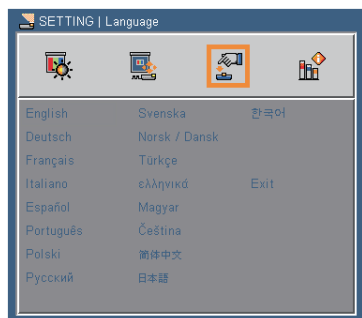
SETTING | Language

| English | Svenska | 한국어 |
|---|---|---|
| Deutsch | Norsk / Dansk | |
| Français | Türkçe | |
| Italiano | ελληνικά | Exit |
| Español | Magyar | |
| Português | Čeština | |
| Polski | 简体中文 | |
| Русский | 日本語 | |